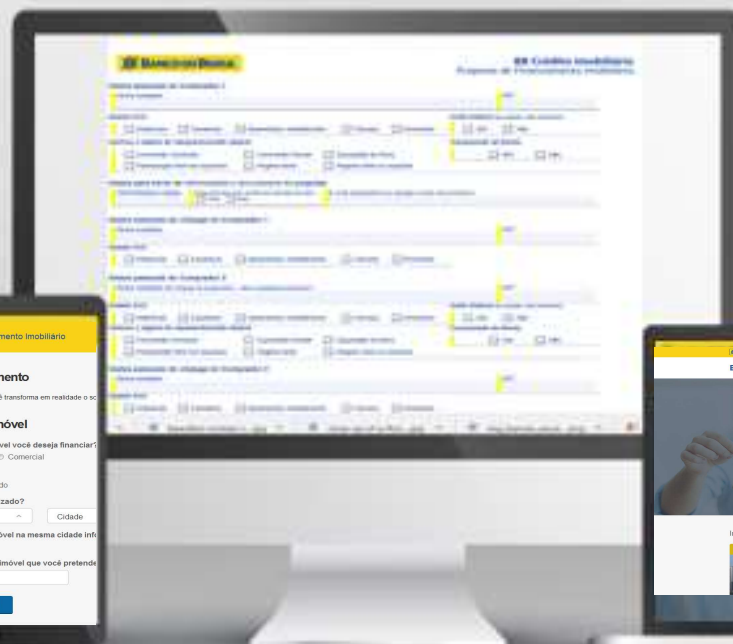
BANCO DO BRASIL

BB Crédito Imobiliário
Proposta de Financiamento Imobiliário

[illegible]

mento Imobiliário

mento

transforma em realidade o so

móvel

vel você deseja financiar?
Comercial

do

zado?

Cidade

vel na mesma cidade info

imóvel que você pretende